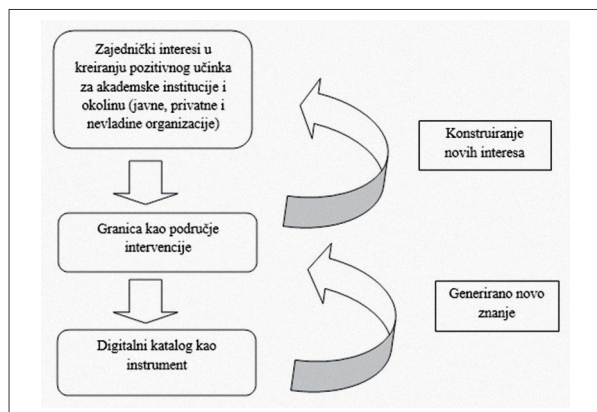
Zajednički interesi u kreiranju pozitivnog učinka za akademske institucije i okolinu (javne, privatne i nevladine organizacije)

Konstruiranje novih interesa

Granica kao područje intervencije

Generirano novo znanje

Digitalni katalog kao instrument